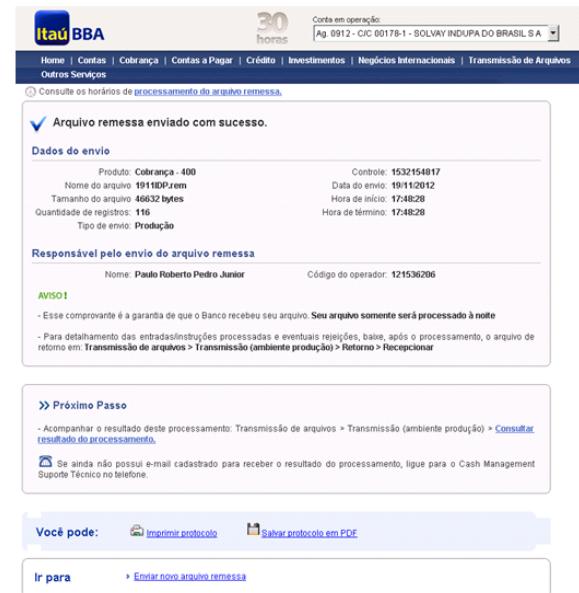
Itaú BBA

30 horas

Conta em operação:

Ag. 0912 - C/C 00178-1 - SOLVAY INDUPA DO BRASIL S A

Home | Contas | Cobrança | Contas a Pagar | Crédito | Investimentos | Negócios Internacionais | Transmissão de Arquivos
Outros Serviços

Consulte os horários de processamento do arquivo remessa.

Arquivo remessa enviado com sucesso.

Dados do envio

| | | | |
|---|---|---|---|
| Produto: | Cobrança - 400 | Controle: | 1532154817 |
| Nome do arquivo: | 1911IDP.rem | Data do envio: | 19/11/2012 |
| Tamanho do arquivo: | 46632 bytes | Hora de início: | 17:48:28 |
| Quantidade de registros: | 116 | Hora de término: | 17:48:28 |
| Tipo de envio: | Produção | | |

Responsável pelo envio do arquivo remessa

Nome: Paulo Roberto Pedro Junior    Código do operador: 121536206

AVISO!

- Esse comprovante é a garantia de que o Banco recebeu seu arquivo. Seu arquivo somente será processado à noite

- Para detalhamento das entradas/instruções processadas e eventuais rejeições, baixe, após o processamento, o arquivo de retorno em: Transmissão de arquivos > Transmissão (ambiente produção) > Retorno > Recepcionar

>> Próximo Passo

- Acompanhar o resultado deste processamento: Transmissão de arquivos > Transmissão (ambiente produção) > Consultar resultado do processamento.

Se ainda não possui e-mail cadastrado para receber o resultado do processamento, ligue para o Cash Management Suporte Técnico no telefone.

Você pode: Imprimir protocolo Salvar protocolo em PDF

Ir para Enviar novo arquivo remessa